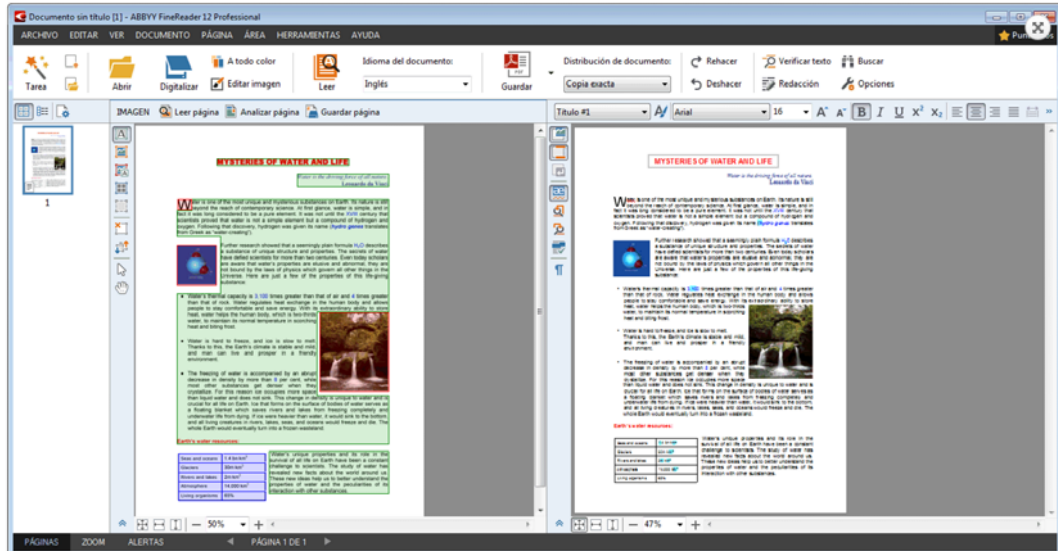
Documento sin título [1] - ABBYY FineReader 12 Professional

ARCHIVO EDITAR VER DOCUMENTO PÁGINA ÁREA HERRAMIENTAS AYUDA

Puntos

Tarea Abrir Digitalizar A todo color Editar imagen Leer Idioma del documento: Inglés Guardar Distribución de documento: Copia exacta Rehacer Deshacer Verificar texto Redacción Buscar Opciones

IMAGEN Leer página Analizar página Guardar página

Título #1 Arial 16

1

MYSTERIES OF WATER AND LIFE

Water is the driving force of all nature.
Leonardo da Vinci

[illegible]

Earth's water resources:

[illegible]

MYSTERIES OF WATER AND LIFE

Water is the driving force of all nature.
Leonardo da Vinci

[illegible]

Earth's water resources:

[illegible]

50%

47%

PÁGINAS ZOOM ALERTAS PÁGINA 1 DE 1